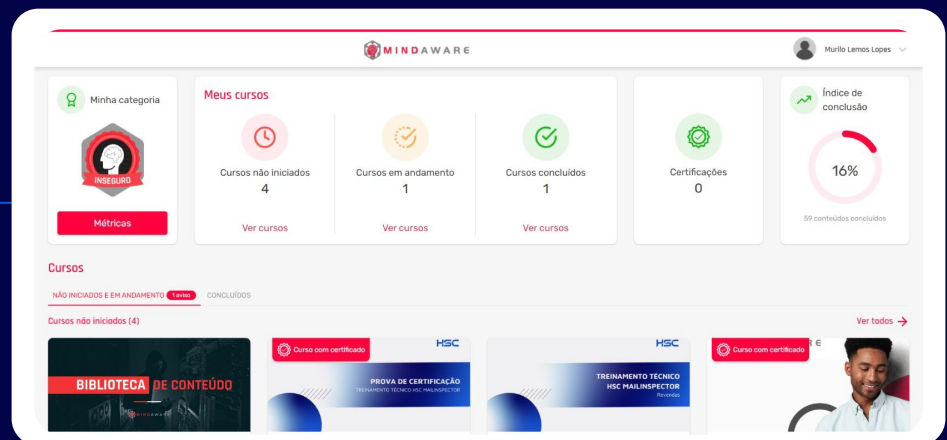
MINDAWARE

Murilo Lemos Lopes

Minha categoria

INSEGURO

Métricas

Meus cursos

Cursos não iniciados
4
Ver cursos

Cursos em andamento
1
Ver cursos

Cursos concluídos
1
Ver cursos

Certificações
0

Índice de conclusão

16%

59 conteúdos concluídos

Cursos

NÃO INICIADOS E EM ANDAMENTO 1 aviso CONCLUÍDOS

Cursos não iniciados (4)

Ver todos

BIBLIOTECA DE CONTEÚDO
MINDAWARE

Curso com certificado
HSC
PROVA DE CERTIFICAÇÃO
TREINAMENTO TÉCNICO HSC MAILINSPECTOR

HSC
TREINAMENTO TÉCNICO HSC MAILINSPECTOR
Revendas

Curso com certificado
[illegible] E